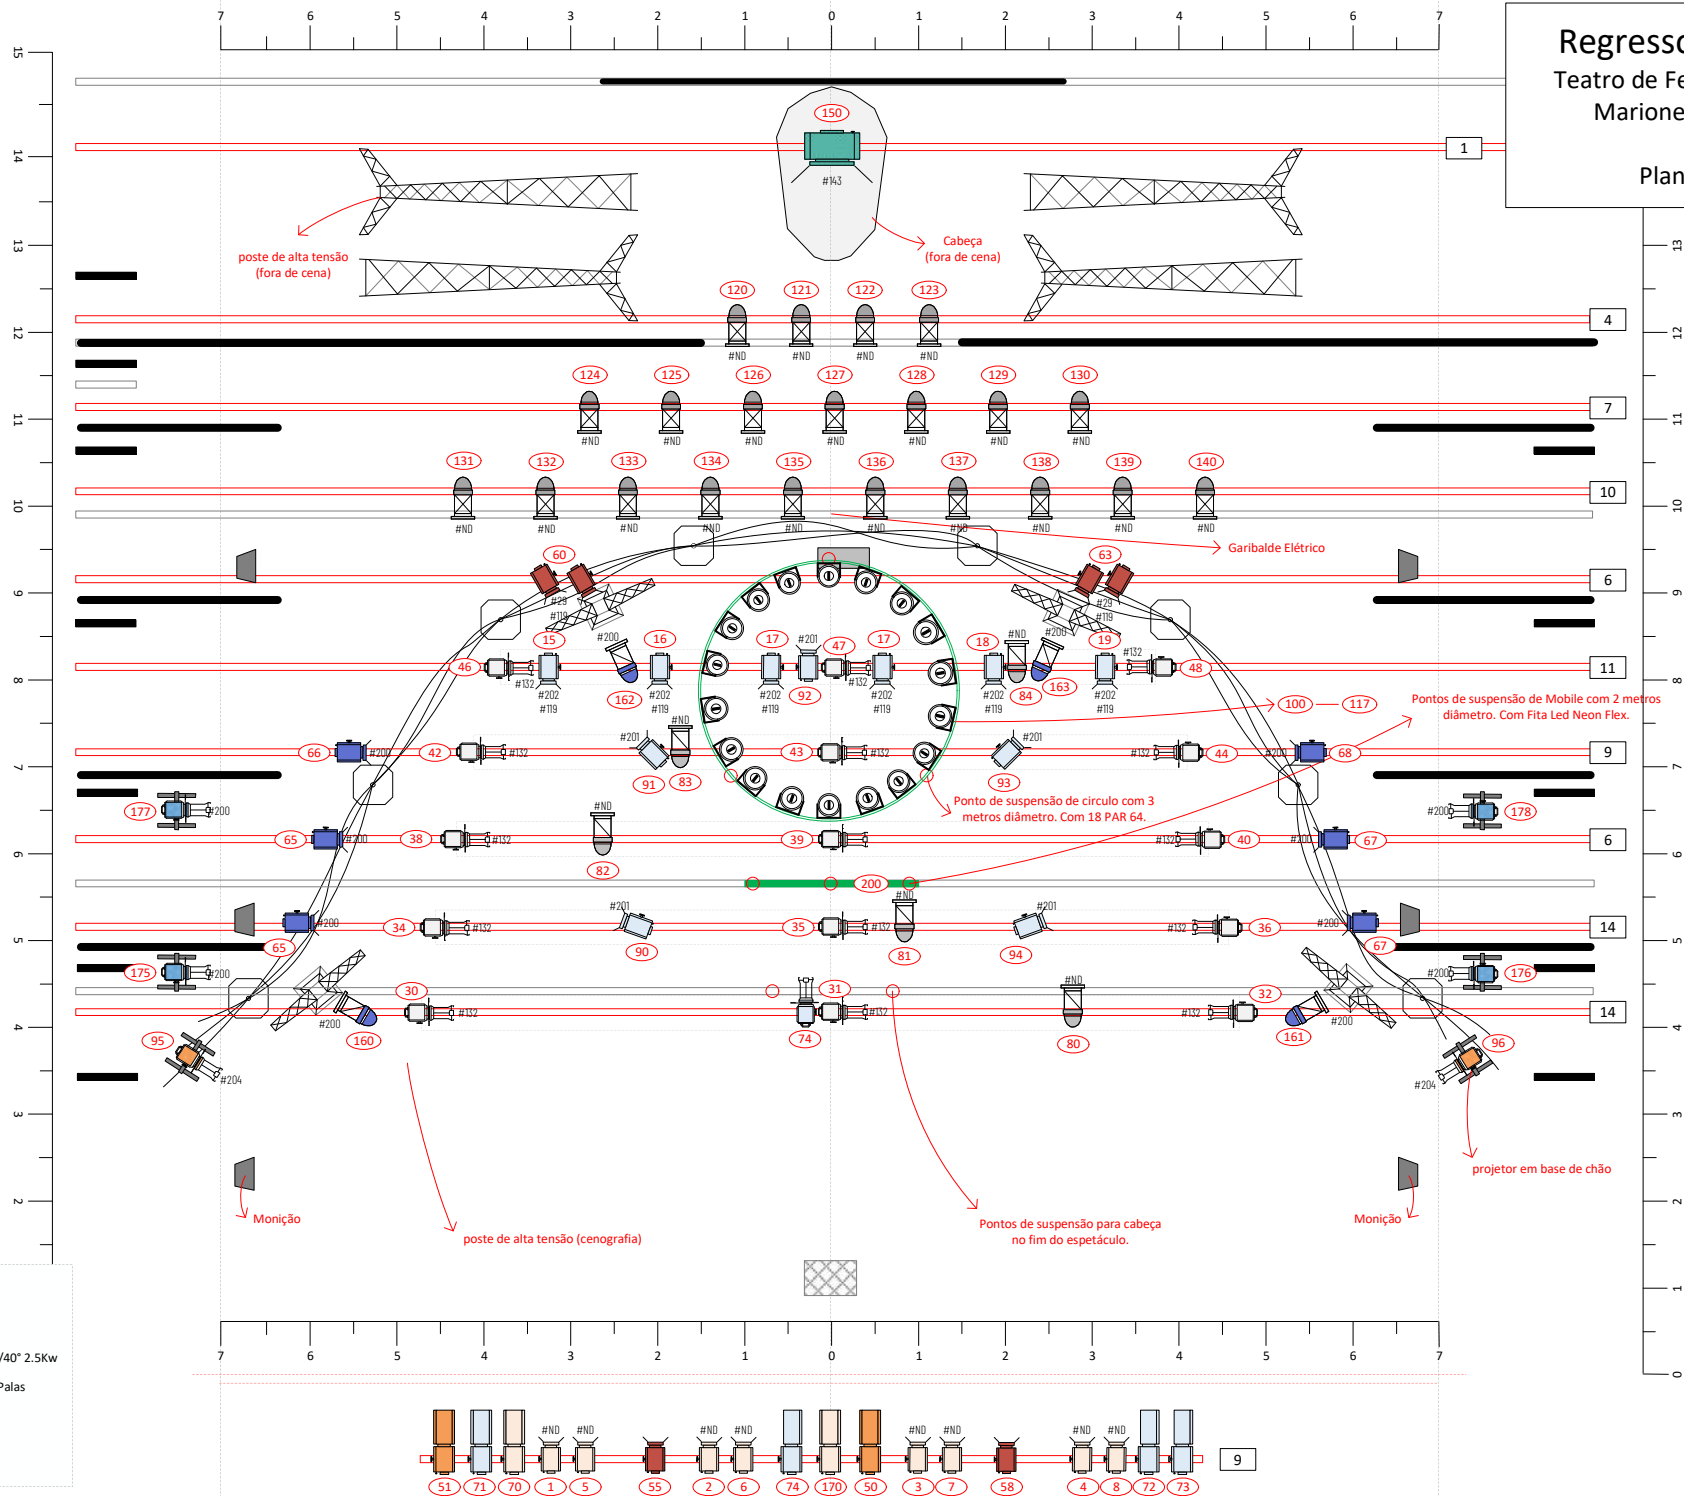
7 6 5 4 3 2 1 0 1 2 3 4 5 6 7

Regresso
Teatro de Fe
Marione

Plan

15
14
13
12
11
10
9
8
7
6
5
4
3
2

1

150
#143

poste de alta tensão
(fora de cena)

Cabeça
(fora de cena)

120 121 122 123
#ND #ND #ND #ND
4

124 125 126 127 128 129 130
#ND #ND #ND #ND #ND #ND #ND
7

131 132 133 134 135 136 137 138 139 140
#ND #ND #ND #ND #ND #ND #ND #ND #ND #ND
10

Garibalde Elétrico

60 63
#29 #119 #29 #119
6

15 #200 16 17 #201 47 17 18 #ND #200 19
46 #132 #202 #119 162 #202 #119 #202 #119 92 #132 #202 #119 #202 #119 84 163 #132 #202 #119 48
11

100 117
Pontos de suspensão de Mobile com 2 metros diâmetro. Com Fita Led Neon Flex.

#ND
66 #200 42 #132 #201 43 #132 #201 #132 44 #200 68
91 83 93
9

177 #200 #ND 178 #200
Ponto de suspensão de circulo com 3 metros diâmetro. Com 18 PAR 64.

65 #200 38 #132 82 39 #132 40 #200 67
6

200
#ND
#201 #201
34 #132 35 #132 #132 36 #200
#200 90 81 94
65 67
14

175 #200 176 #200
#ND
30 31 32
#200 #132 #132 #132 #200
160 74 80 161
14

95 96
#204 #204

projetor em base de chão

Monição
poste de alta tensão (cenografia)
Pontos de suspensão para cabeça no fim do espetáculo.
Monição

7 6 5 4 3 2 1 0 1 2 3 4 5 6 7

/40° 2.5Kw
Palas

#ND #ND #ND #ND #ND #ND #ND #ND
51 71 70 1 5 55 2 6 74 170 50 3 7 58 4 8 72 73
9